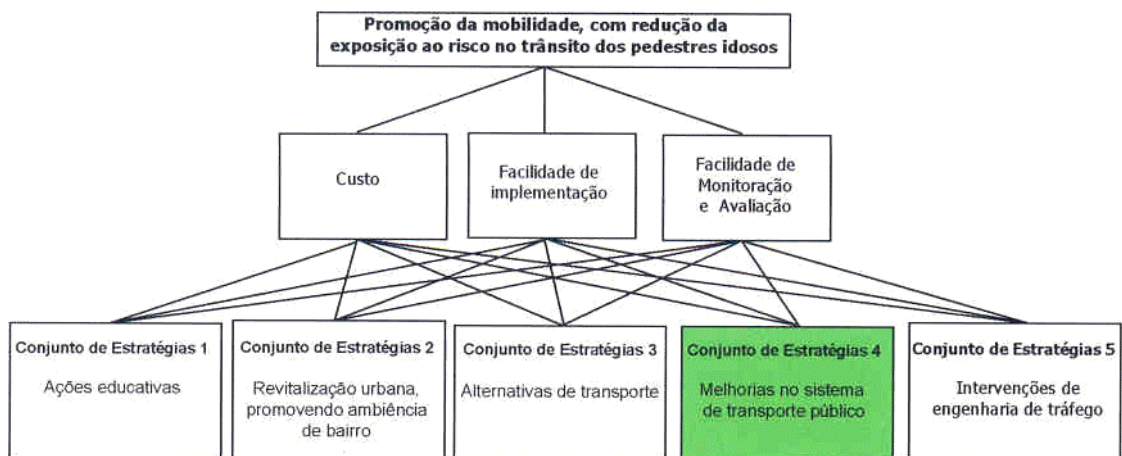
Promoção da mobilidade, com redução da exposição ao risco no trânsito dos pedestres idosos

Custo

Facilidade de implementação

Facilidade de Monitoração e Avaliação

Conjunto de Estratégias 1

Ações educativas

Conjunto de Estratégias 2

Revitalização urbana, promovendo ambiência de bairro

Conjunto de Estratégias 3

Alternativas de transporte

Conjunto de Estratégias 4

Melhorias no sistema de transporte público

Conjunto de Estratégias 5

Intervenções de engenharia de tráfego